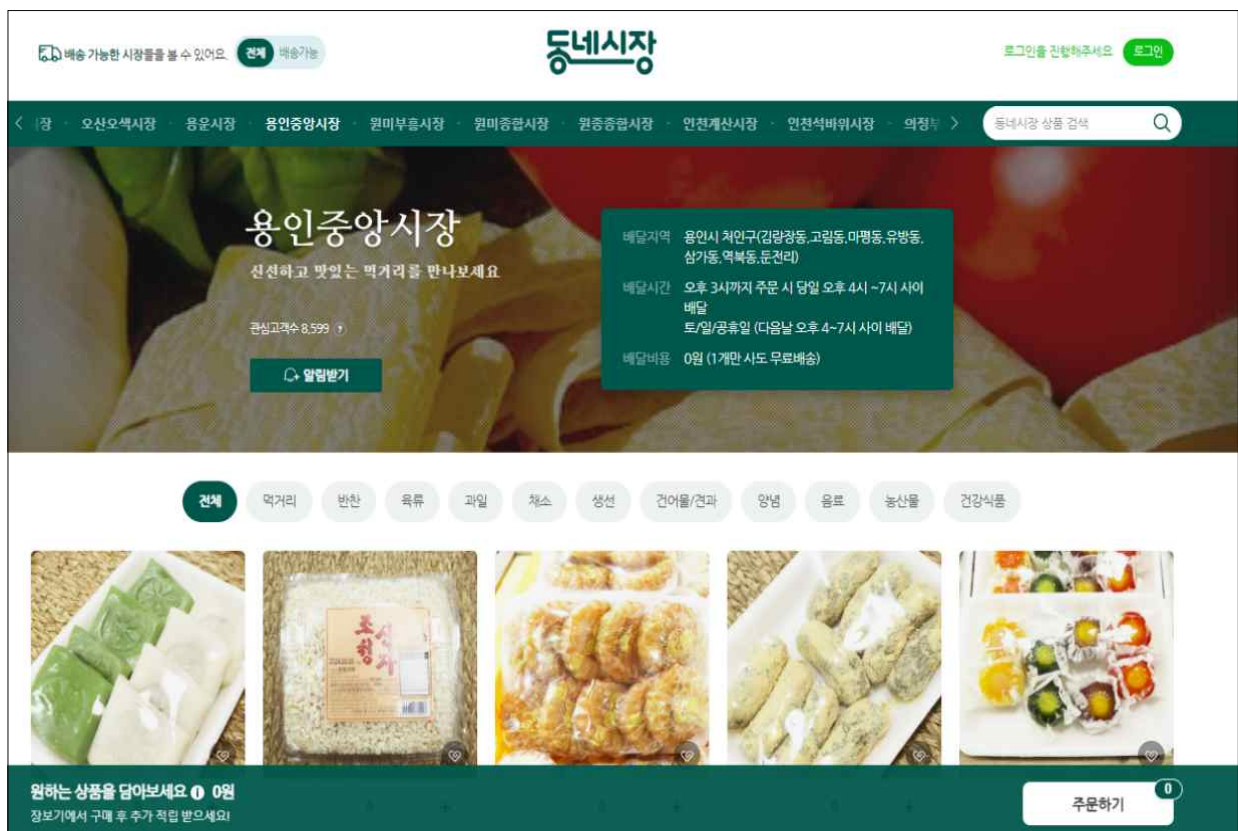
배송 가능한 시장들을 볼 수 있어요. 전체 배송가능

동네시장

로그인을 진행해주세요 로그인

< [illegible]장 · 오산오색시장 · 용운시장 · 용인중앙시장 · 원미부흥시장 · 원미종합시장 · 원종종합시장 · 인천계산시장 · 인천석바위시장 · 의정부 >

동네시장 상품 검색

용인중앙시장

신선하고 맛있는 먹거리를 만나보세요

관심고객수 8,599

알림받기

배달지역 용인시 처인구(김량장동,고림동,마평동,유방동,삼가동,역북동,둔전리)

배달시간 오후 3시까지 주문 시 당일 오후 4시 ~7시 사이 배달
토/일/공휴일 (다음날 오후 4~7시 사이 배달)

배달비용 0원 (1개만 사도 무료배송)

전체 먹거리 반찬 육류 과일 채소 생선 건어물/견과 양념 음료 농산물 건강식품

조청식자

원하는 상품을 담아보세요 0원

장보기에서 구매 후 추가 적립 받으세요!

주문하기 0